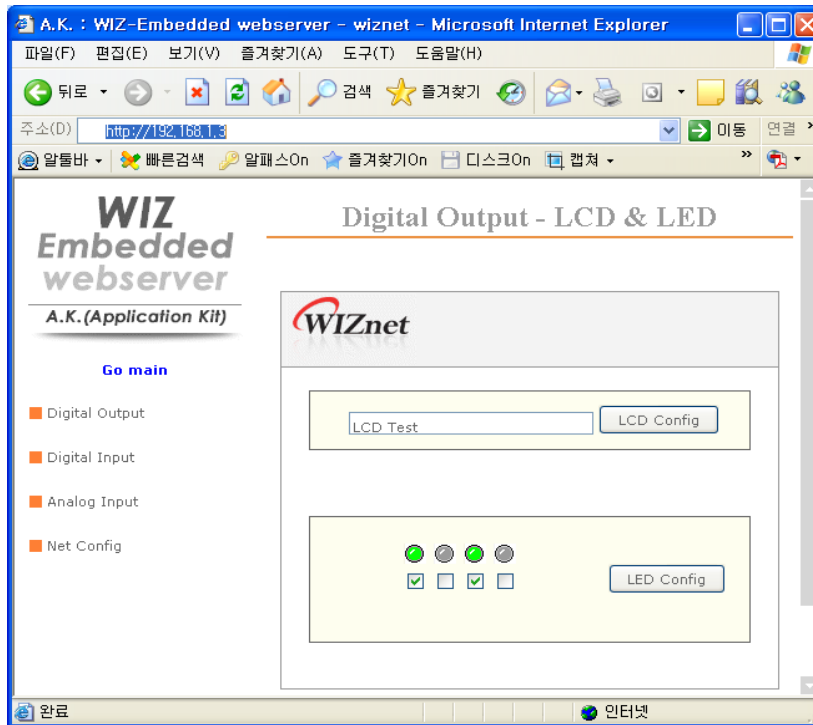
A.K. : WIZ-Embedded webserver - wiznet - Microsoft Internet Explorer

파일(F) 편집(E) 보기(V) 즐겨찾기(A) 도구(T) 도움말(H)

뒤로 검색 즐겨찾기

주소(D) http://192.168.1.3 이동 연결

알툴바 빠른검색 알패스On 즐겨찾기On 디스크On 캡쳐

WIZ Embedded webserver

A.K.(Application Kit)

Go main

Digital Output

Digital Input

Analog Input

Net Config

Digital Output - LCD & LED

WIZnet

LCD Test

LCD Config

LED Config

완료

인터넷